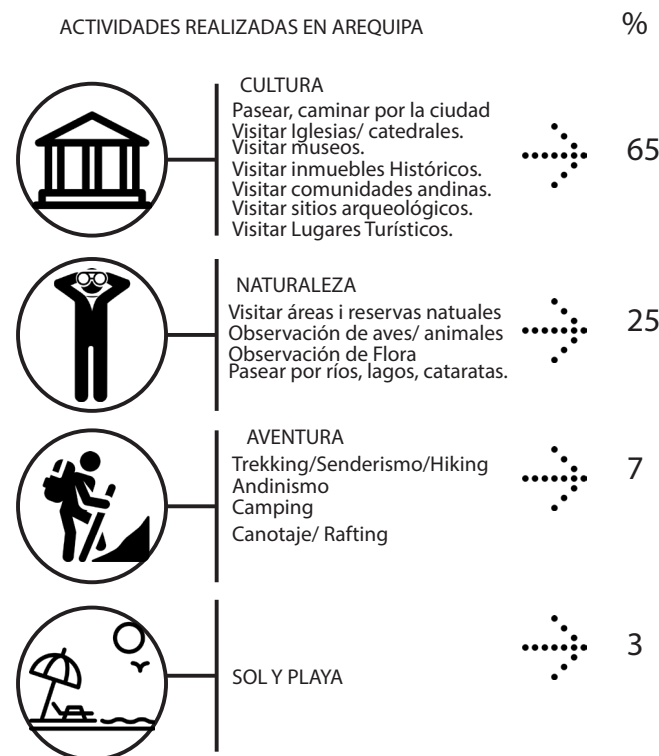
ACTIVIDADES REALIZADAS EN AREQUIPA

%

CULTURA
Pasear, caminar por la ciudad
Visitar Iglesias/ catedrales.
Visitar museos.
Visitar inmuebles Históricos.
Visitar comunidades andinas.
Visitar sitios arqueológicos.
Visitar Lugares Turísticos.

65

NATURALEZA
Visitar áreas i reservas natuales
Observación de aves/ animales
Observación de Flora
Pasear por ríos, lagos, cataratas.

25

AVENTURA
Trekking/Senderismo/Hiking
Andinismo
Camping
Canotaje/ Rafting

7

SOL Y PLAYA

3